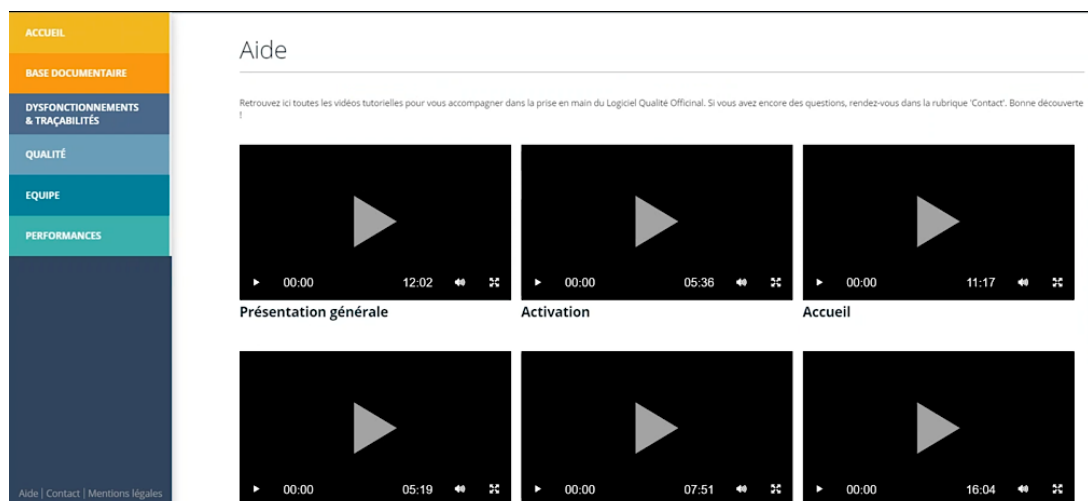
ACCUEIL

BASE DOCUMENTAIRE

DYSFONCTIONNEMENTS & TRAÇABILITÉS

QUALITÉ

EQUIPE

PERFORMANCES

Aide | Contact | Mentions légales

Aide

Retrouvez ici toutes les vidéos tutorielles pour vous accompagner dans la prise en main du Logiciel Qualité Officinal. Si vous avez encore des questions, rendez-vous dans la rubrique 'Contact'. Bonne découverte !

00:00 12:02
Présentation générale

00:00 05:36
Activation

00:00 11:17
Accueil

00:00 05:19

00:00 07:51

00:00 16:04